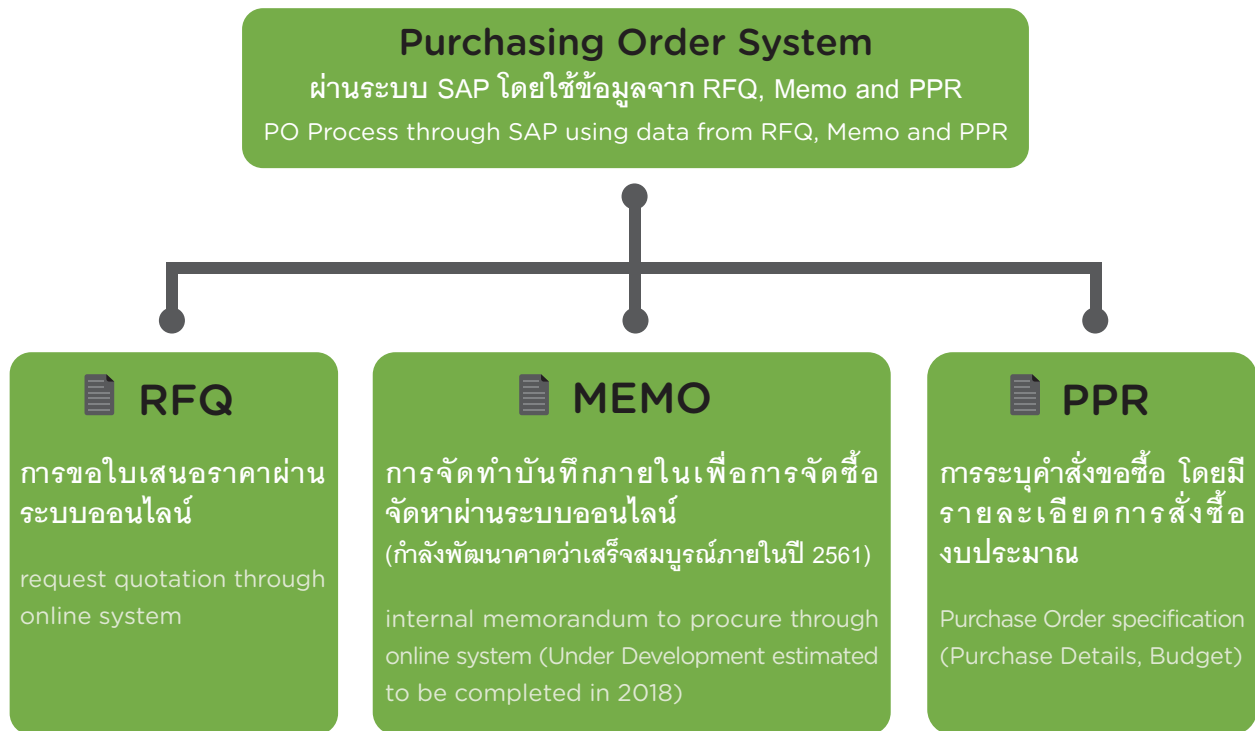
Purchasing Order System
ผ่านระบบ SAP โดยใช้ข้อมูลจาก RFQ, Memo and PPR
PO Process through SAP using data from RFQ, Memo and PPR

RFQ
การขอใบเสนอราคาผ่านระบบออนไลน์
request quotation through online system

MEMO
การจัดทำบันทึกภายในเพื่อการจัดซื้อจัดหาผ่านระบบออนไลน์
(กำลังพัฒนาคาดว่าเสร็จสมบูรณ์ภายในปี 2561)
internal memorandum to procure through online system (Under Development estimated to be completed in 2018)

PPR
การระบุคำสั่งขอซื้อ โดยมีรายละเอียดการสั่งซื้องบประมาณ
Purchase Order specification (Purchase Details, Budget)